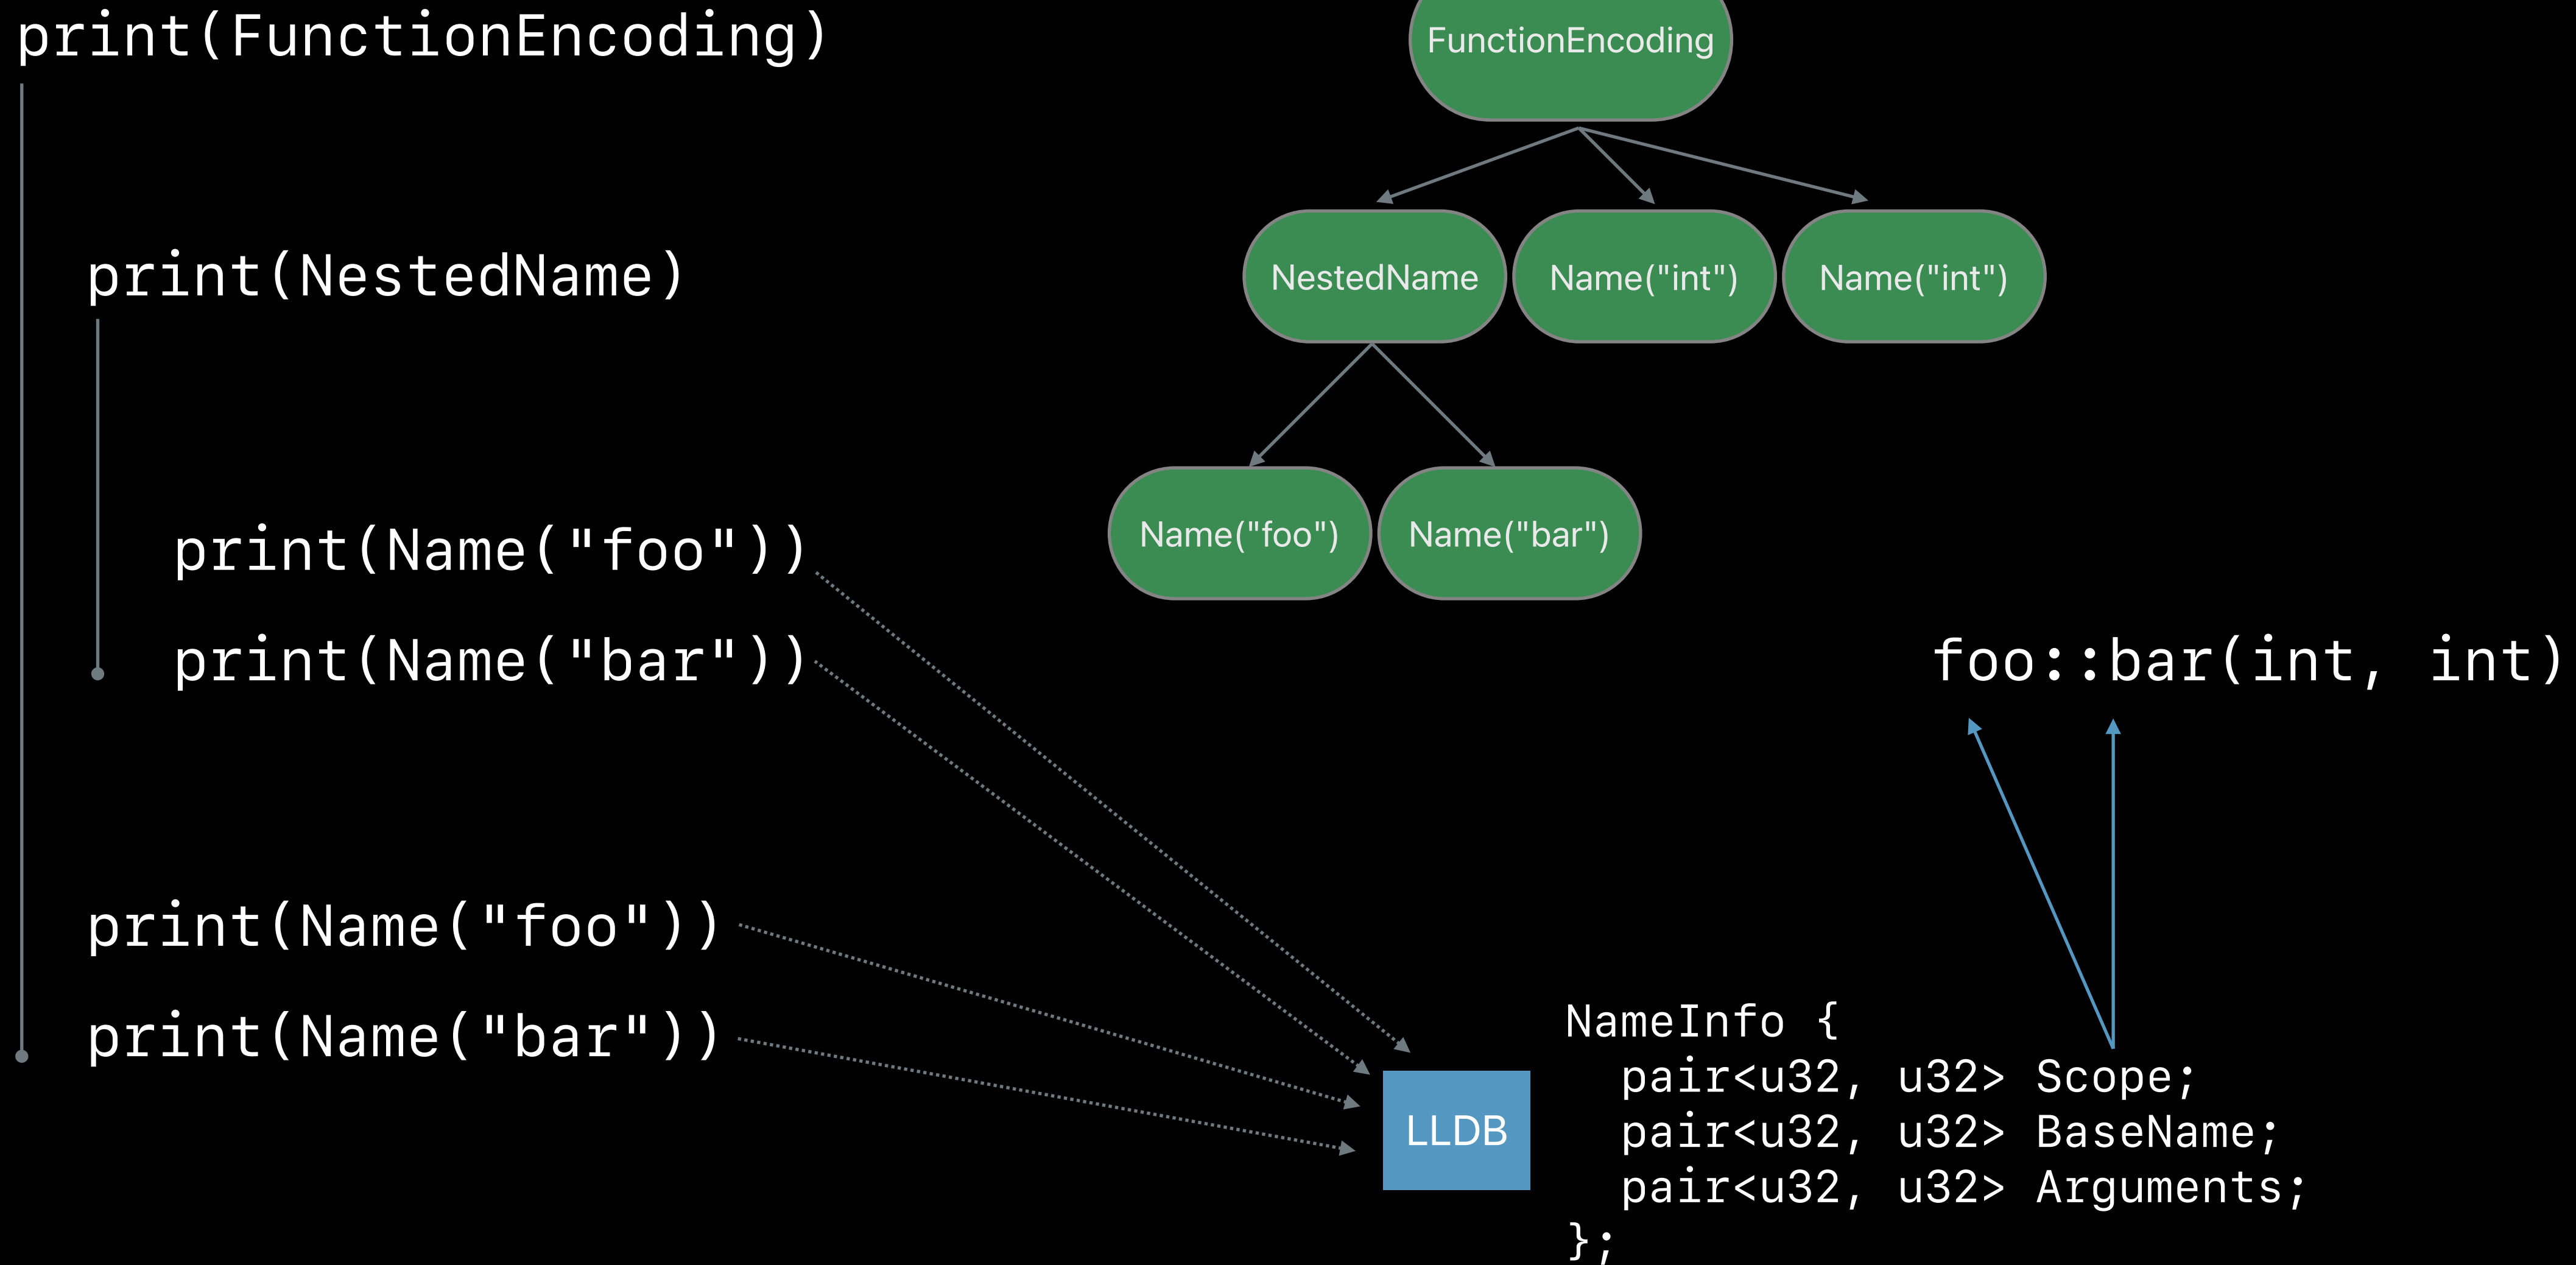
print(FunctionEncoding)

print(NestedName)

print(Name("foo"))

print(Name("bar"))

print(Name("foo"))

print(Name("bar"))

FunctionEncoding

NestedName

Name("int")

Name("int")

Name("foo")

Name("bar")

foo::bar(int, int)

LLDB

NameInfo {
  pair<u32, u32> Scope;
  pair<u32, u32> BaseName;
  pair<u32, u32> Arguments;
};